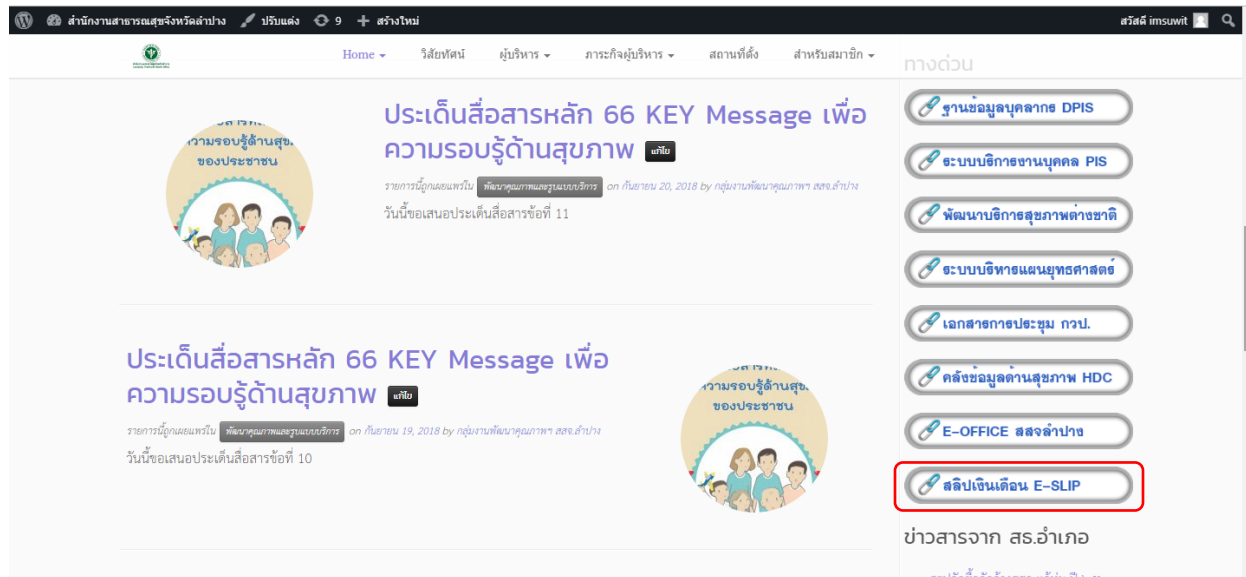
สำนักงานสาธารณสุขจังหวัดลำปาง ปรับแต่ง 9 สร้างใหม่ สวัสดี imsuwit

Home วิสัยทัศน์ ผู้บริหาร ภารกิจผู้บริหาร สถานที่ตั้ง สำหรับสมาชิก

ทางด่วน

ความรอบรู้ด้านสุขภาพ ของประชาชน

ประเด็นสื่อสารหลัก 66 KEY Message เพื่อความรอบรู้ด้านสุขภาพ แก้ไข

รายการนี้ถูกเผยแพร่ใน พัฒนาคุณภาพและรูปแบบบริการ on กันยายน 20, 2018 by กลุ่มงานพัฒนาคุณภาพฯ สสจ.ลำปาง

วันนี้ขอเสนอประเด็นสื่อสารข้อที่ 11

ประเด็นสื่อสารหลัก 66 KEY Message เพื่อความรอบรู้ด้านสุขภาพ แก้ไข

รายการนี้ถูกเผยแพร่ใน พัฒนาคุณภาพและรูปแบบบริการ on กันยายน 19, 2018 by กลุ่มงานพัฒนาคุณภาพฯ สสจ.ลำปาง

วันนี้ขอเสนอประเด็นสื่อสารข้อที่ 10

ความรอบรู้ด้านสุขภาพ ของประชาชน

ฐานข้อมูลบุคลากร DPIS

ระบบบริการงานบุคคล PIS

พัฒนาบริการสุขภาพต่างชาติ

ระบบบริหารแผนยุทธศาสตร์

เอกสารการประชุม กวป.

คลังข้อมูลด้านสุขภาพ HDC

E-OFFICE สสจลำปาง

สลิปเงินเดือน E-SLIP

ข่าวสารจาก สธ.อำเภอ